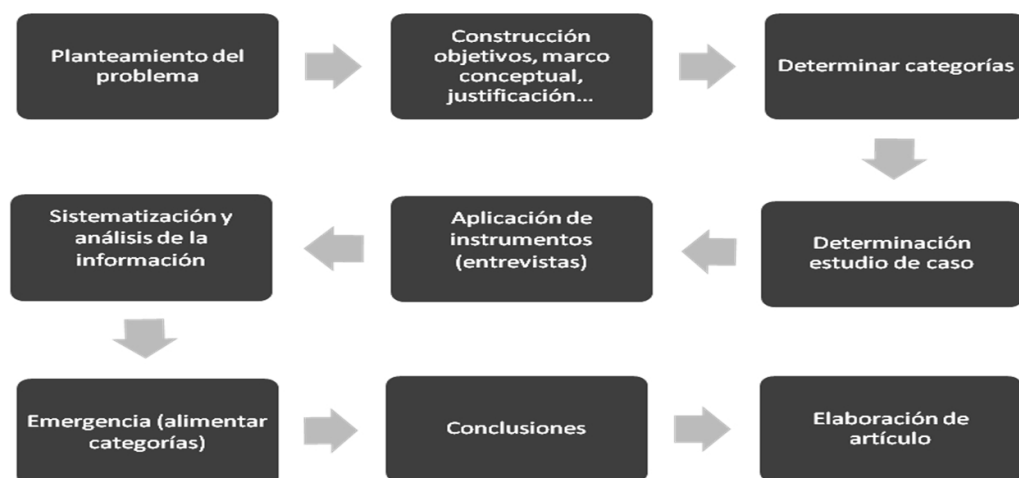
Planteamiento del problema

Construcción objetivos, marco conceptual, justificación...

Determinar categorías

Determinación estudio de caso

Aplicación de instrumentos (entrevistas)

Sistematización y análisis de la información

Emergencia (alimentar categorías)

Conclusiones

Elaboración de artículo